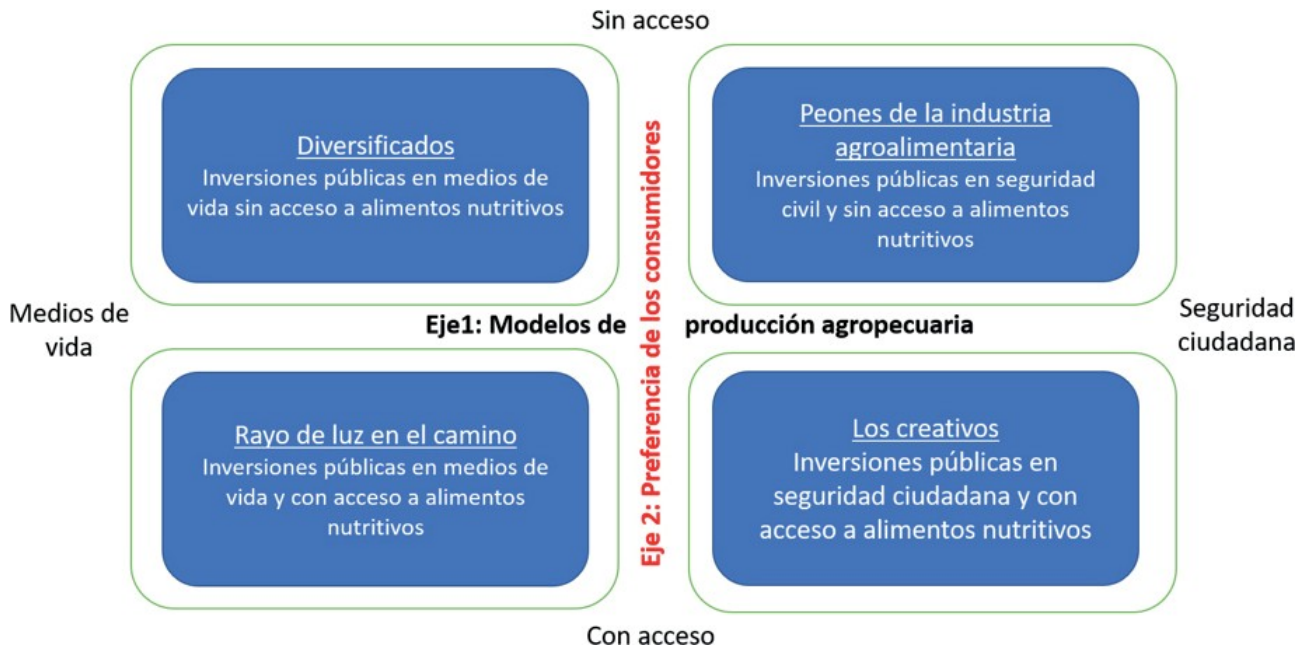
Sin acceso

Diversificados
Inversiones públicas en medios de vida sin acceso a alimentos nutritivos

Peones de la industria agroalimentaria
Inversiones públicas en seguridad civil y sin acceso a alimentos nutritivos

Medios de vida

Eje1: Modelos de producción agropecuaria

Seguridad ciudadana

Eje 2: Preferencia de los consumidores

Rayo de luz en el camino
Inversiones públicas en medios de vida y con acceso a alimentos nutritivos

Los creativos
Inversiones públicas en seguridad ciudadana y con acceso a alimentos nutritivos

Con acceso